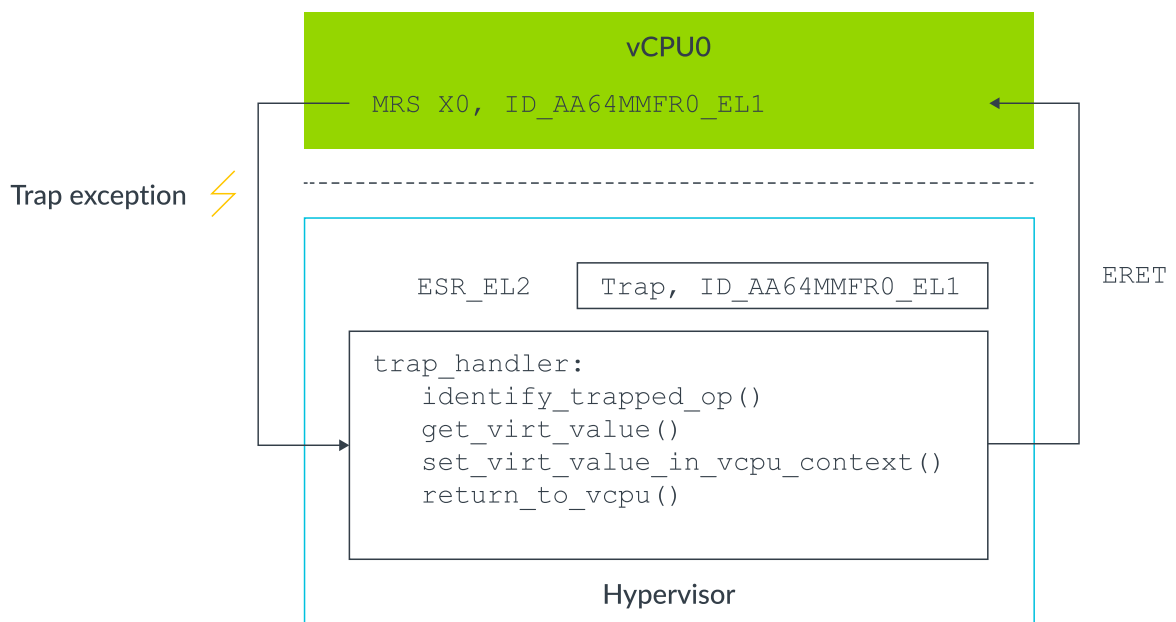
vCPU0

MRS X0, ID_AA64MMFR0_EL1

Trap exception

ERET

ESR_EL2

Trap, ID_AA64MMFR0_EL1

trap_handler:
identify_trapped_op()
get_virt_value()
set_virt_value_in_vcpu_context()
return_to_vcpu()

Hypervisor